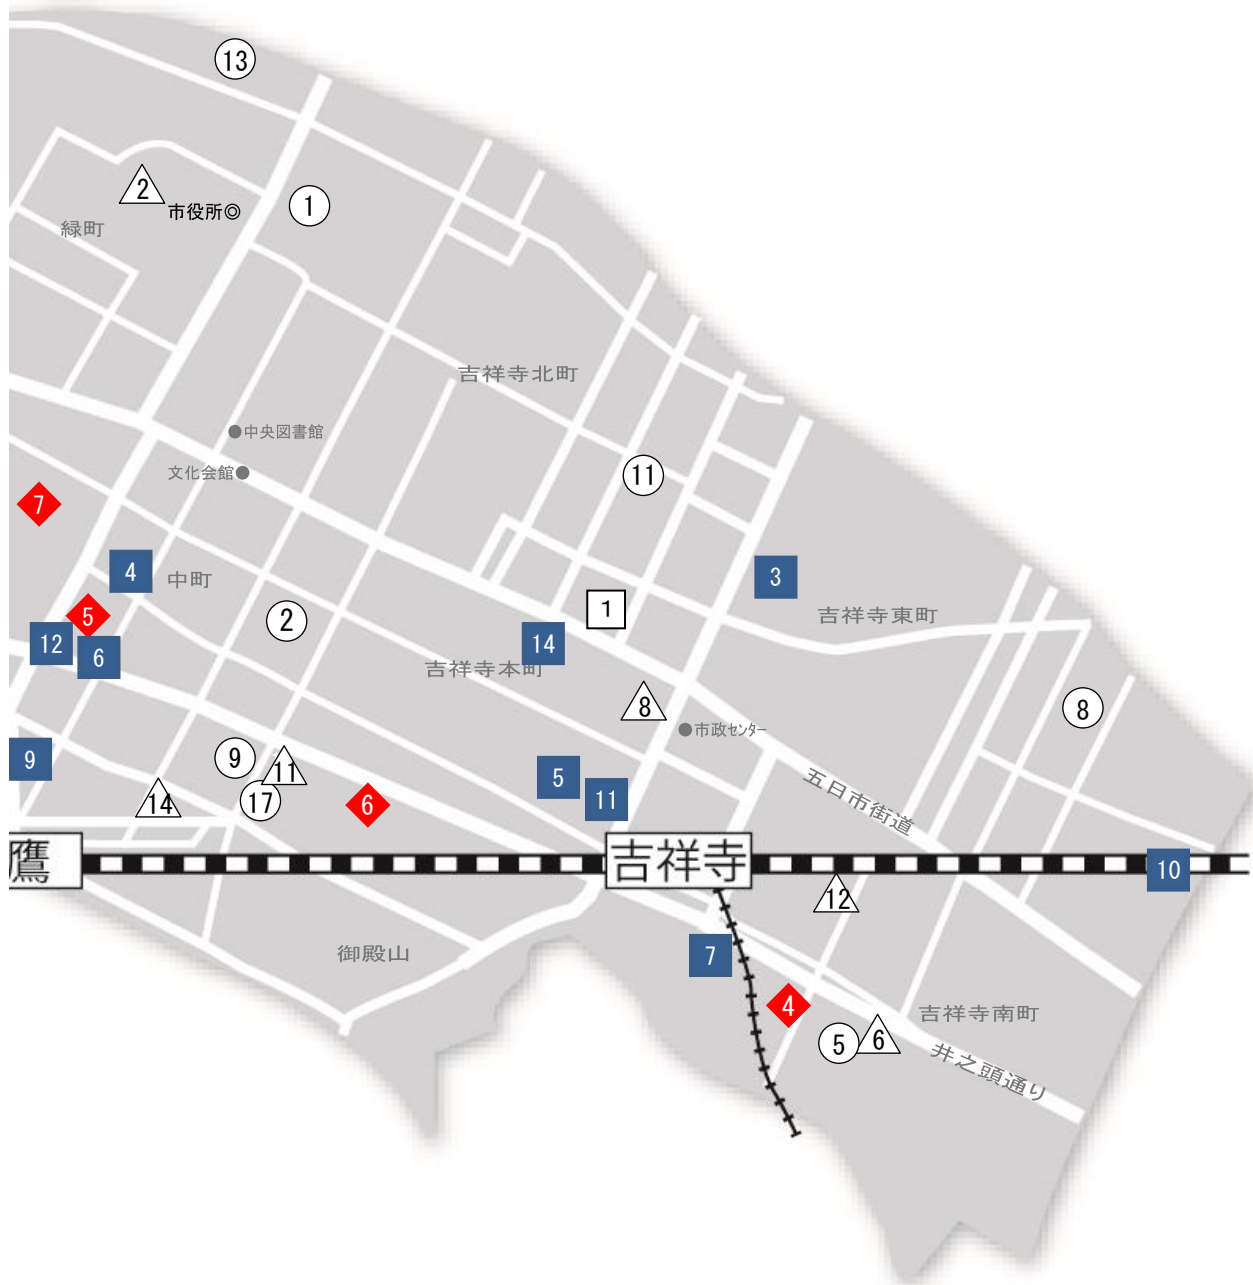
13
2
市役所◎
1
緑町
吉祥寺北町
中央図書館
文化会館
11
7
4
中町
3
5
1
吉祥寺東町
12
6
2
14
吉祥寺本町
8
8
市政センター
9
9
11
五日市街道
14
17
6
5
11
鷹
吉祥寺
10
12
御殿山
7
4
吉祥寺南町
5
6
井之頭通り